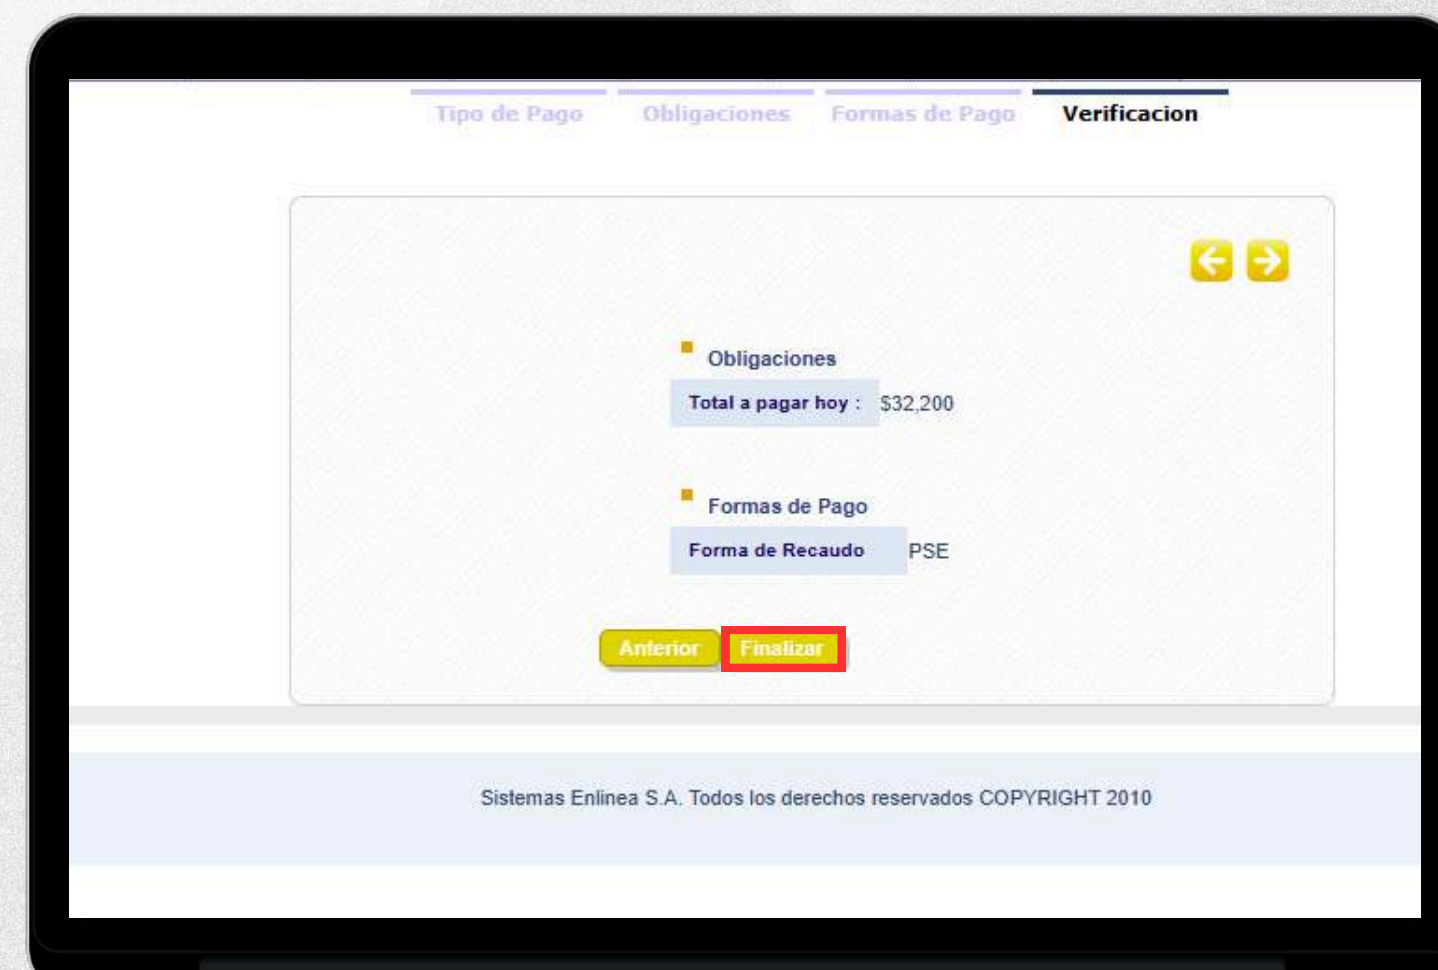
Tipo de Pago Obligaciones Formas de Pago Verificacion

Obligaciones

| Total a pagar hoy : | $32,200 |
|---|---|

Formas de Pago

| Forma de Recaudo | PSE |
|---|---|

Anterior Finalizar

Sistemas Enlinea S.A. Todos los derechos reservados COPYRIGHT 2010